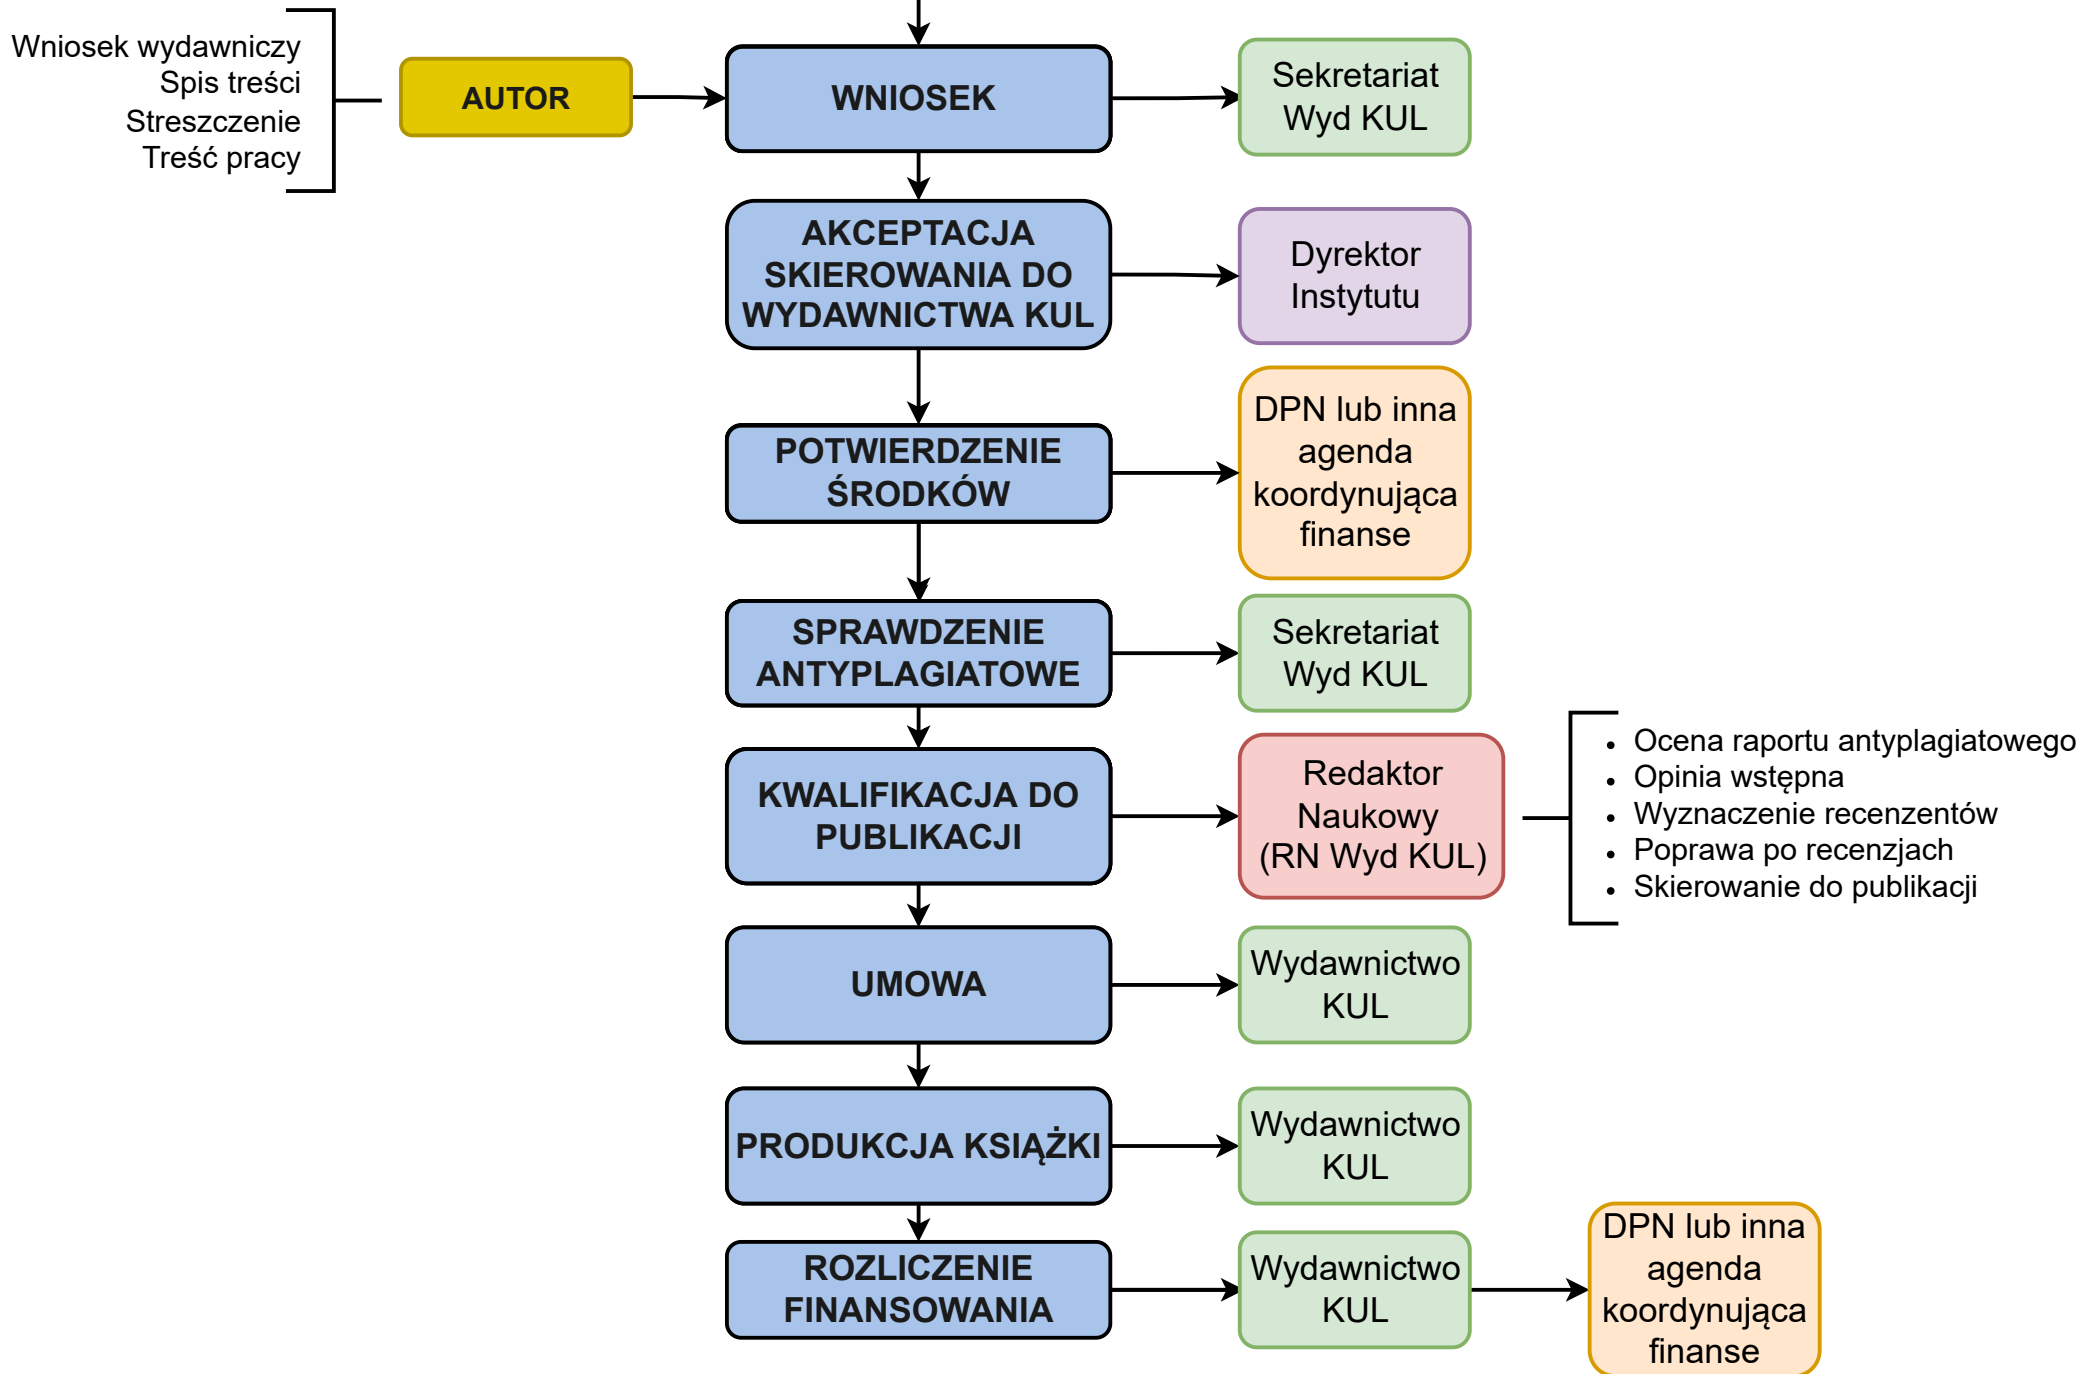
Wniosek wydawniczy
Spis treści
Streszczenie
Treść pracy

AUTOR

WNIOSEK

Sekretariat Wyd KUL

AKCEPTACJA SKIEROWANIA DO WYDAWNICTWA KUL

Dyrektor Instytutu

POTWIERDZENIE ŚRODKÓW

DPN lub inna agenda koordynująca finanse

SPRAWDZENIE ANTYPLAGIATOWE

Sekretariat Wyd KUL

KWALIFIKACJA DO PUBLIKACJI

Redaktor Naukowy (RN Wyd KUL)

- Ocena raportu antyplagiatowego
- Opinia wstępna
- Wyznaczenie recenzentów
- Poprawa po recenzjach
- Skierowanie do publikacji

UMOWA

Wydawnictwo KUL

PRODUKCJA KSIĄŻKI

Wydawnictwo KUL

ROZLICZENIE FINANSOWANIA

Wydawnictwo KUL

DPN lub inna agenda koordynująca finanse